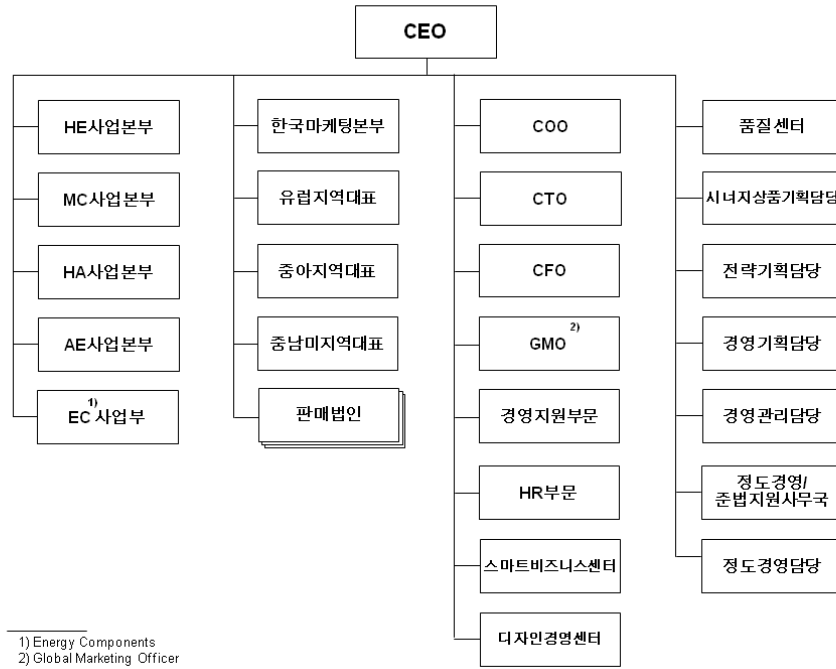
CEO

HE사업본부

MC사업본부

HA사업본부

AE사업본부

EC$^{1)}$ 사업부

한국마케팅본부

유럽지역대표

중아지역대표

중남미지역대표

판매법인

COO

CTO

CFO

GMO$^{2)}$

경영지원부문

HR부문

스마트비즈니스센터

디자인경영센터

품질센터

시너지상품기획담당

전략기획담당

경영기획담당

경영관리담당

정도경영/ 준법지원사무국

정도경영담당

1) Energy Components
2) Global Marketing Officer